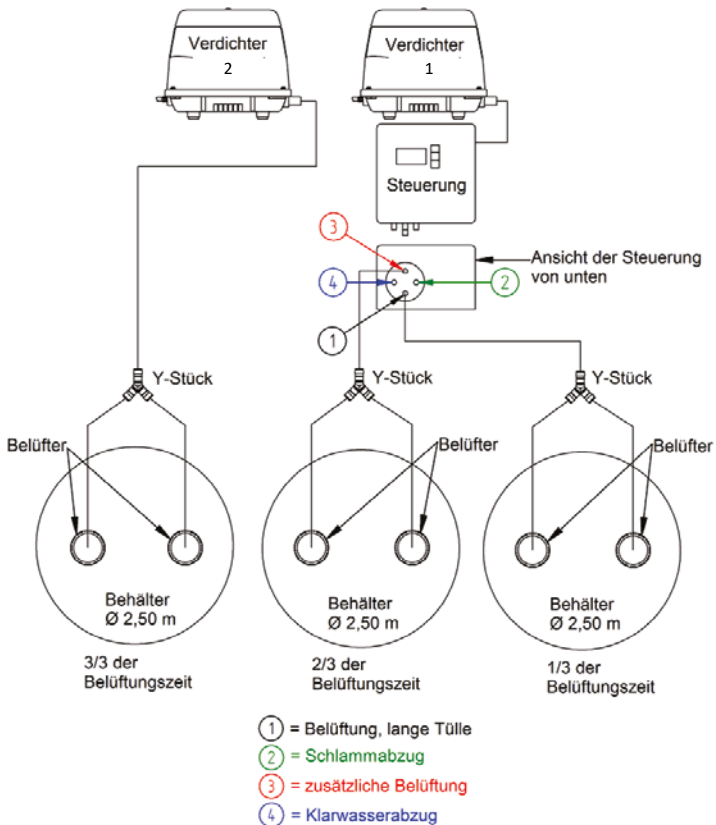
Verdichter
2

Verdichter
1

Steuerung

3

4

2

Ansicht der Steuerung von unten

1

Y-Stück

Y-Stück

Y-Stück

Belüfter

Belüfter

Belüfter

Behälter
Ø 2,50 m

Behälter
Ø 2,50 m

Behälter
Ø 2,50 m

3/3 der Belüftungszeit

2/3 der Belüftungszeit

1/3 der Belüftungszeit

1 = Belüftung, lange Tülle
2 = Schlammabzug
3 = zusätzliche Belüftung
4 = Klarwasserabzug